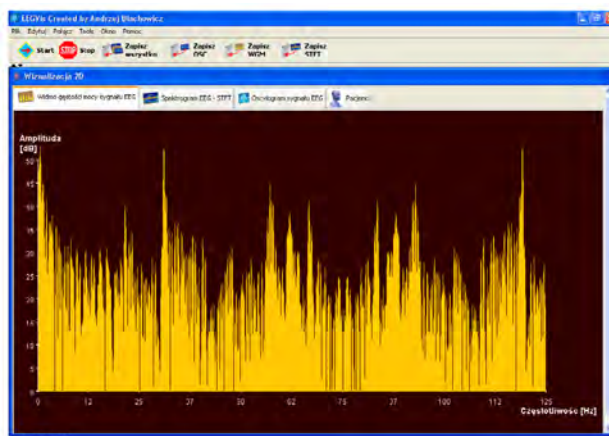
EEGVis Created by Andrzej Błachowicz
Plik Edytuj Połącz Tools Okno Pomoc
Start STOP Stop Zapisz wszystko Zapisz DSF Zapisz WDM Zapisz STFT
Wizualizacja 2D
Widmo gęstości mocy sygnału EEG Spektrogram EEG - STFT Oscylogram sygnału EEG Pacjent
Amplituda [dB]
50
45
40
35
30
25
20
15
10
5
0
0 12 25 37 50 62 75 87 100 112 125
Częstotliwość [Hz]